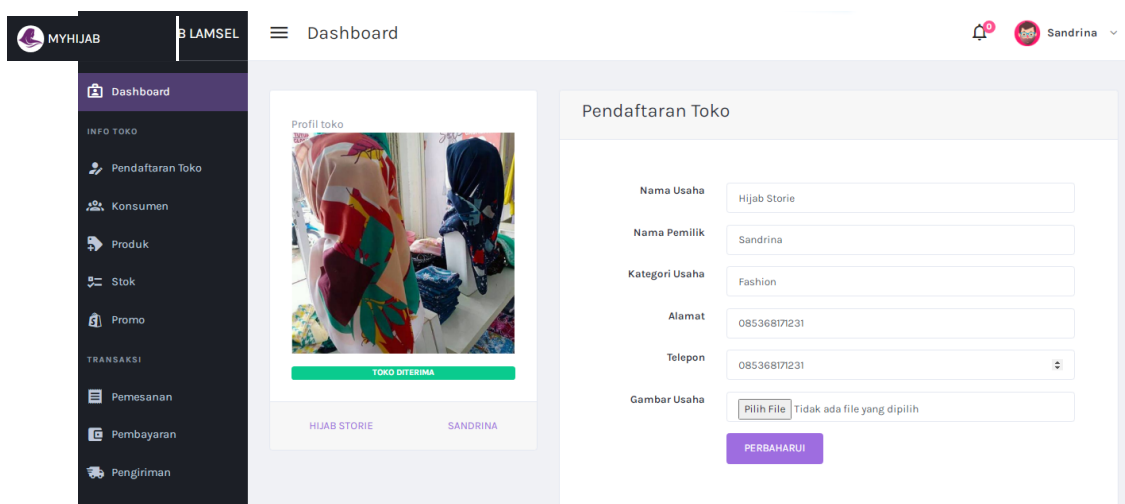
MYHIJAB

B LAMSEL

Dashboard

0

Sandrina

Dashboard

INFO TOKO

Pendaftaran Toko

Konsumen

Produk

Stok

Promo

TRANSAKSI

Pemesanan

Pembayaran

Pengiriman

Profil toko

TOKO DITERIMA

HIJAB STORIE

SANDRINA

Pendaftaran Toko

Nama Usaha
Hijab Storie

Nama Pemilik
Sandrina

Kategori Usaha
Fashion

Alamat
085368171231

Telepon
085368171231

Gambar Usaha
Pilih File Tidak ada file yang dipilih

PERBAHARUI